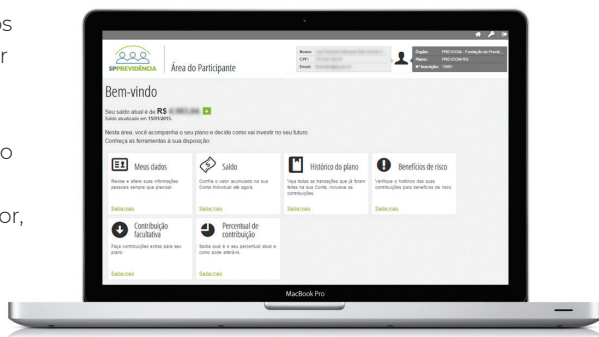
os
r

o

or,

SPPREVIDÊNCIA Área do Participante

Nome:
CPF:
Email:

Órgão: PREVCOM - Fundação de Previd...
Plano: PREVCOM RG
Nº inscrição: 15061

Bem-vindo

Seu saldo atual é de R$ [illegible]
Saldo atualizado em 15/01/2015.

Nesta área, você acompanha o seu plano e decide como vai investir no seu futuro. Conheça as ferramentas à sua disposição:

Meus dados
Revise e altere suas informações pessoais sempre que precisar.
Saiba mais

Saldo
Confira o valor acumulado na sua Conta individual até agora.
Saiba mais

Histórico do plano
Veja todas as transações que já foram feitas na sua Conta, inclusive as contribuições.
Saiba mais

Benefícios de risco
Verifique o histórico das suas contribuições para benefícios de risco.
Saiba mais

Contribuição facultativa
Faça contribuições extras para seu plano.
Saiba mais

Percentual de contribuição
Saiba qual é o seu percentual atual e como pode alterá-lo.
Saiba mais

MacBook Pro